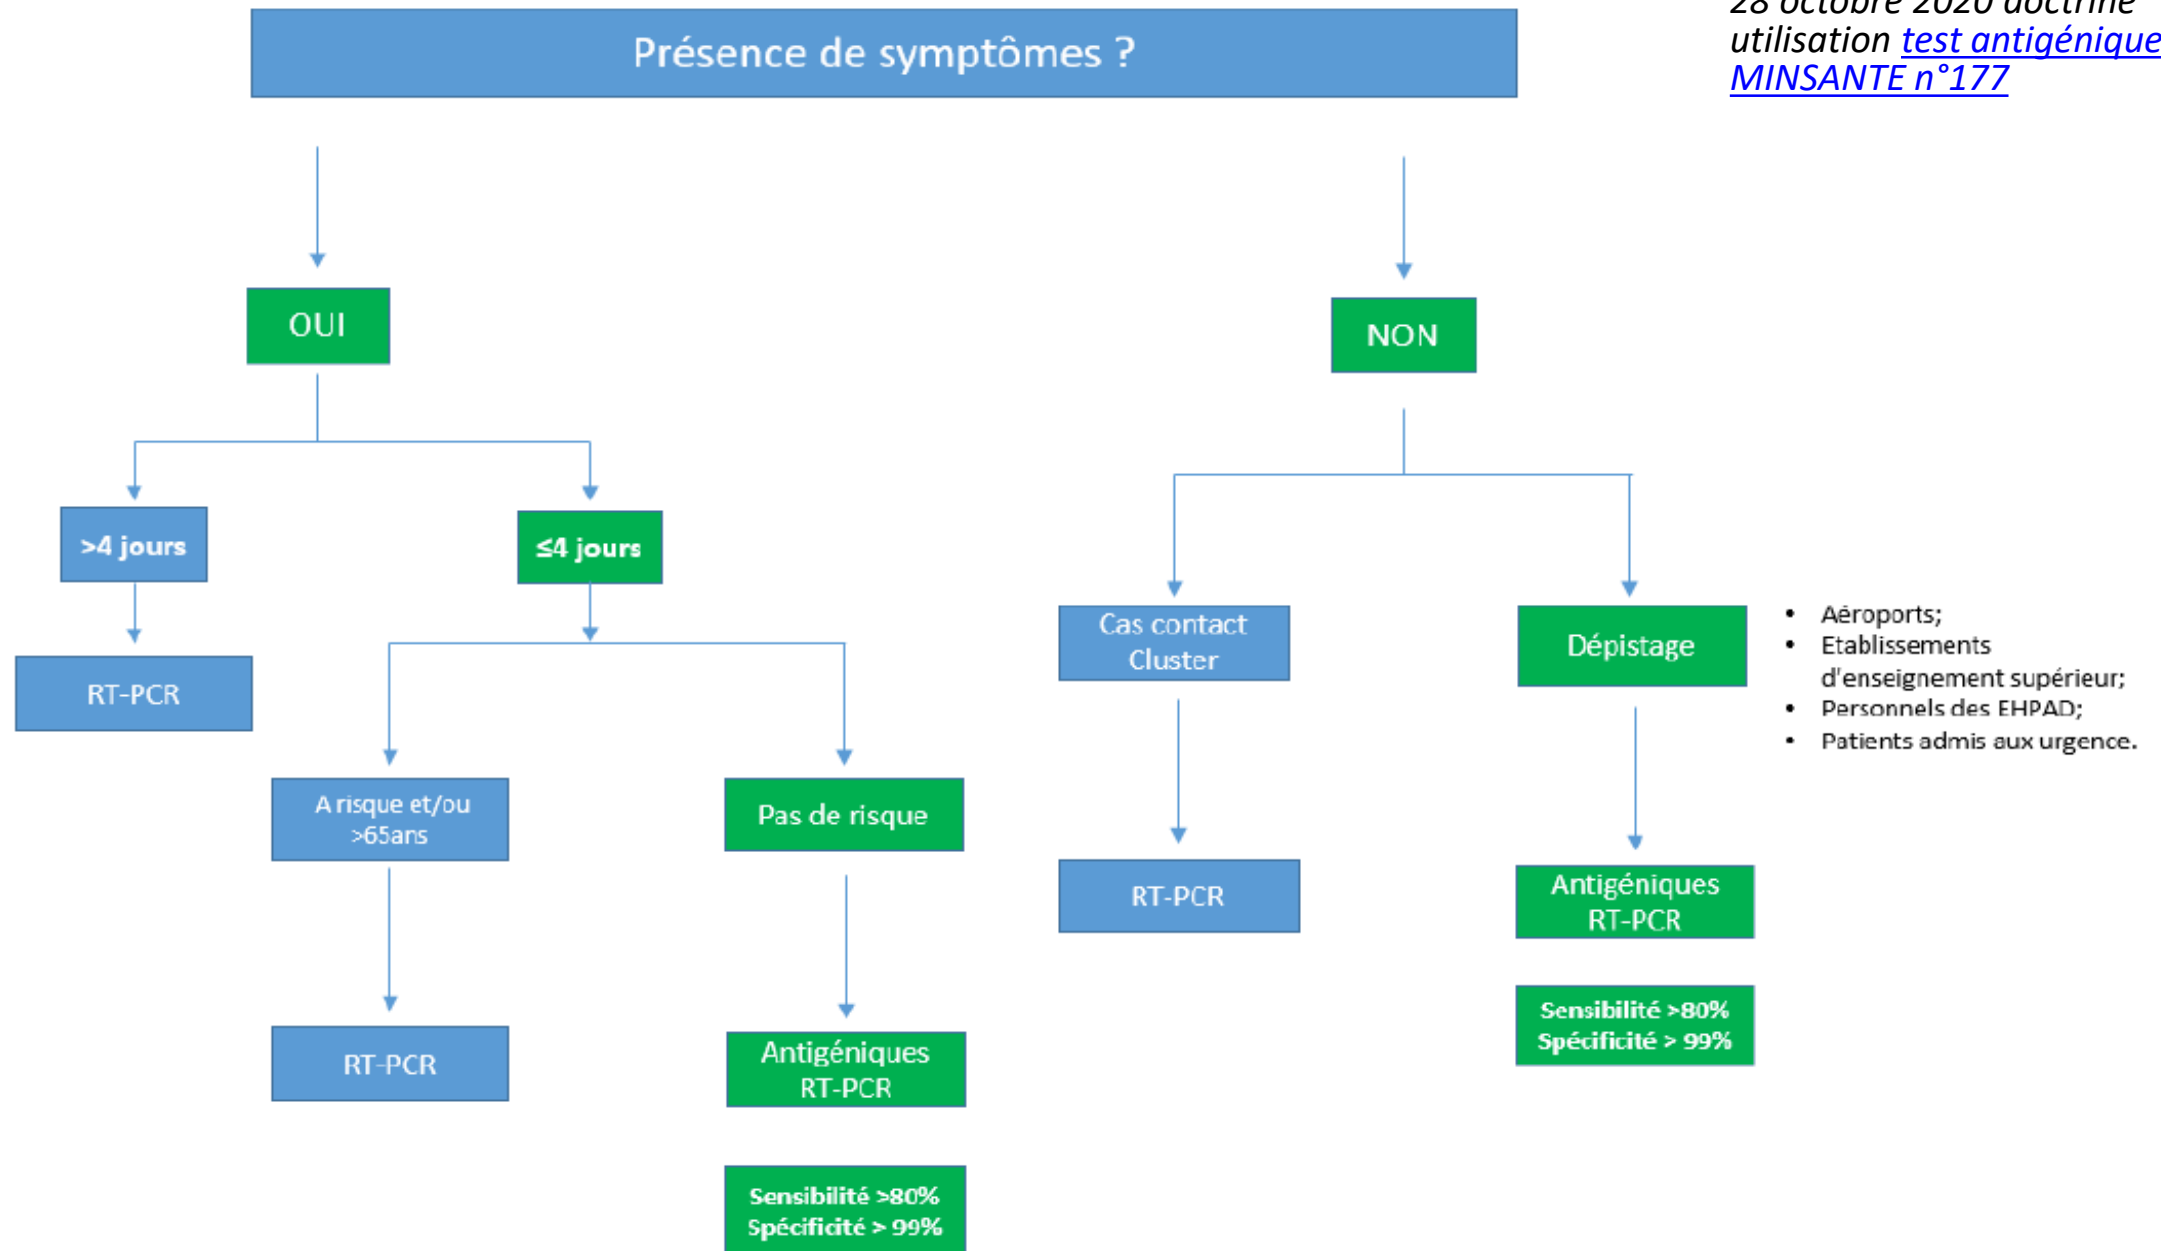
28 octobre 2020 doctrine utilisation test antigénique MINSANTE n°177

Présence de symptômes ?

OUI

NON

>4 jours

≤4 jours

RT-PCR

A risque et/ou >65ans

Pas de risque

RT-PCR

Antigéniques RT-PCR

Sensibilité >80%
Spécificité > 99%

Cas contact Cluster

Dépistage

- Aéroports;
- Etablissements d'enseignement supérieur;
- Personnels des EHPAD;
- Patients admis aux urgence.

RT-PCR

Antigéniques RT-PCR

Sensibilité >80%
Spécificité > 99%